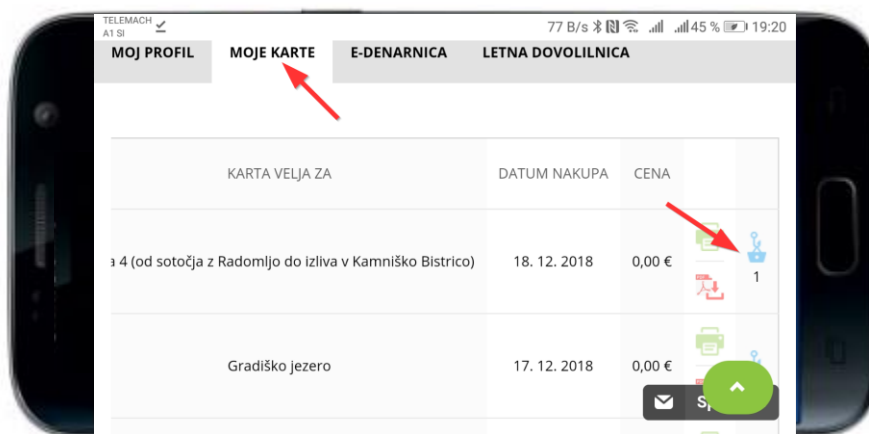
TELEMACH
A1 SI
77 B/s 45 % 19:20

MOJ PROFIL | MOJE KARTE | E-DENARNICA | LETNA DOVOLILNICA

| KARTA VELJA ZA | DATUM NAKUPA | CENA | |
|---|---|---|---|
| a 4 (od sotočja z Radomljo do izliva v Kamniško Bistrico) | 18. 12. 2018 | 0,00 € | 1 |
| Gradiško jezero | 17. 12. 2018 | 0,00 € | |

Sp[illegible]